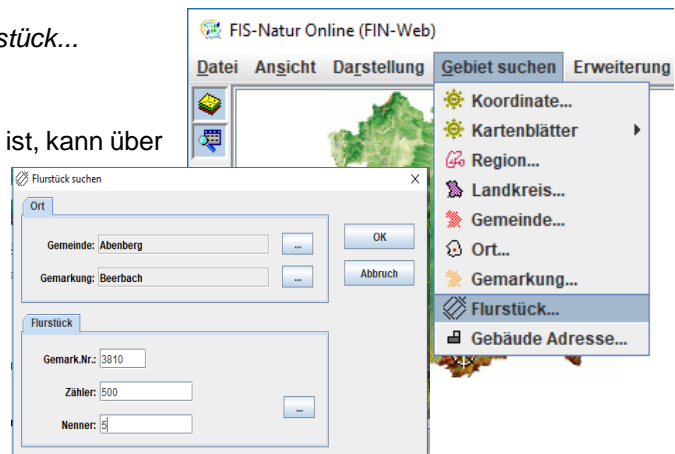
stück...

ist, kann über

FIS-Natur Online (FIN-Web)

Datei Ansicht Darstellung Gebiet suchen Erweiterung

Koordinate...
Kartenblätter
Region...
Landkreis...
Gemeinde...
Ort...
Gemarkung...
Flurstück...
Gebäude Adresse...

Flurstück suchen

Ort

Gemeinde: Abenberg ...

Gemarkung: Beerbach ...

OK

Abbruch

Flurstück

Gemark.Nr.: 3810

Zähler: 500

Nenner: 5

...